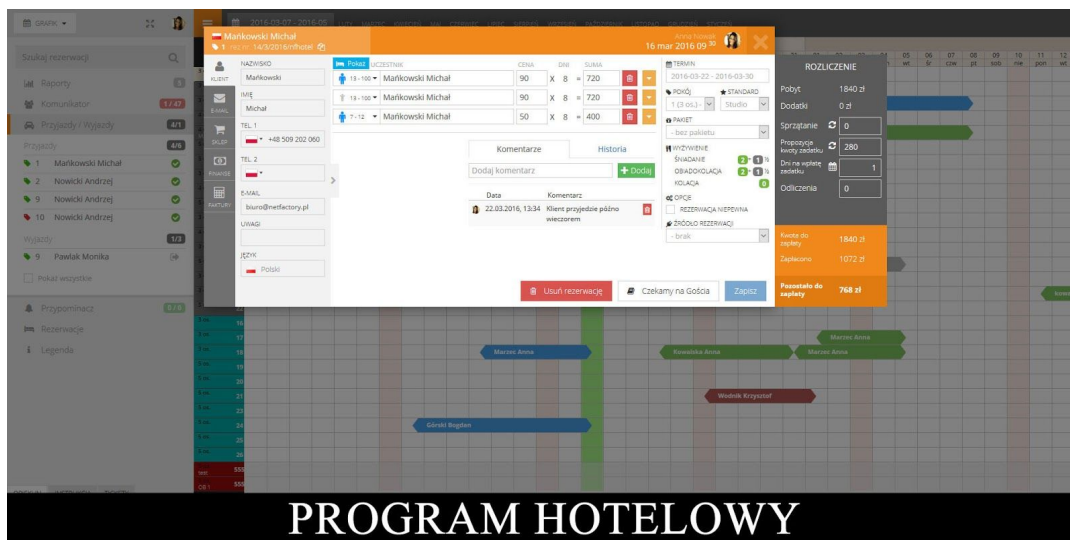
GRAFIK

Szukaj rezerwacji

Raporty

Komunikator 1/47

Przyjazdy / Wyjazdy 4/1

Przyjazdy 4/6

1 Mańkowski Michał

2 Nowicki Andrzej

9 Nowicki Andrzej

10 Nowicki Andrzej

Wyjazdy 1/3

9 Pawlak Monika

Pokaż wszystkie

Przypomnienia 0/0

Rezerwacje

Legenda

Mańkowski Michał
1 rezer. 14/3/2016/nfhotel

Anna Nowak
16 mar 2016 09:30

KLIENT

E-MAIL

SKLEP

FINANSE

FAKTURY

NAZWISKO
Mańkowski

IMIĘ
Michał

TEL 1
+48 509 202 060

TEL 2

E-MAIL
biuro@netfactory.pl

UWAGI

JĘZYK
Polski

Pokaż UCZESTNIK CENA DNI SUMA

13 - 100 Mańkowski Michał 90 X 8 = 720

13 - 100 Mańkowski Michał 90 X 8 = 720

7 - 12 Mańkowski Michał 50 X 8 = 400

Komentarze Historia

Dodaj komentarz + Dodaj

Data Komentarz

22.03.2016, 13:34 Klient przyjedzie późno wieczorem

TERMIN
2016-03-22 - 2016-03-30

POKÓJ STANDARD
1 (3 os.) Studio

PAKIET
- bez pakietu

WYŻYWIENIE
ŚNIADANIE 2 1
OBIADOKOLACJA 2 1
KOLACJA 0

OPCJE
REZERWACJA NIEPEWNA

ŹRÓDŁO REZERWACJI
- brak

ROZLICZENIE

Pobyt 1840 zł

Dodatki 0 zł

Sprzątanie 0

Propozycja kwoty zadatku 280

Dni na wpłatę zadatku 1

Odliczenia 0

Kwota do zapłaty 1840 zł

Zapłacono 1072 zł

Pozostało do zapłaty 768 zł

Usuń rezerwację

Czekamy na Gościa

Zapisz

Marzec Anna

Kowalska Anna

Marzec Anna

Marzec Anna

Wodnik Krzysztof

Górski Bogdan

PROGRAM HOTELOWY